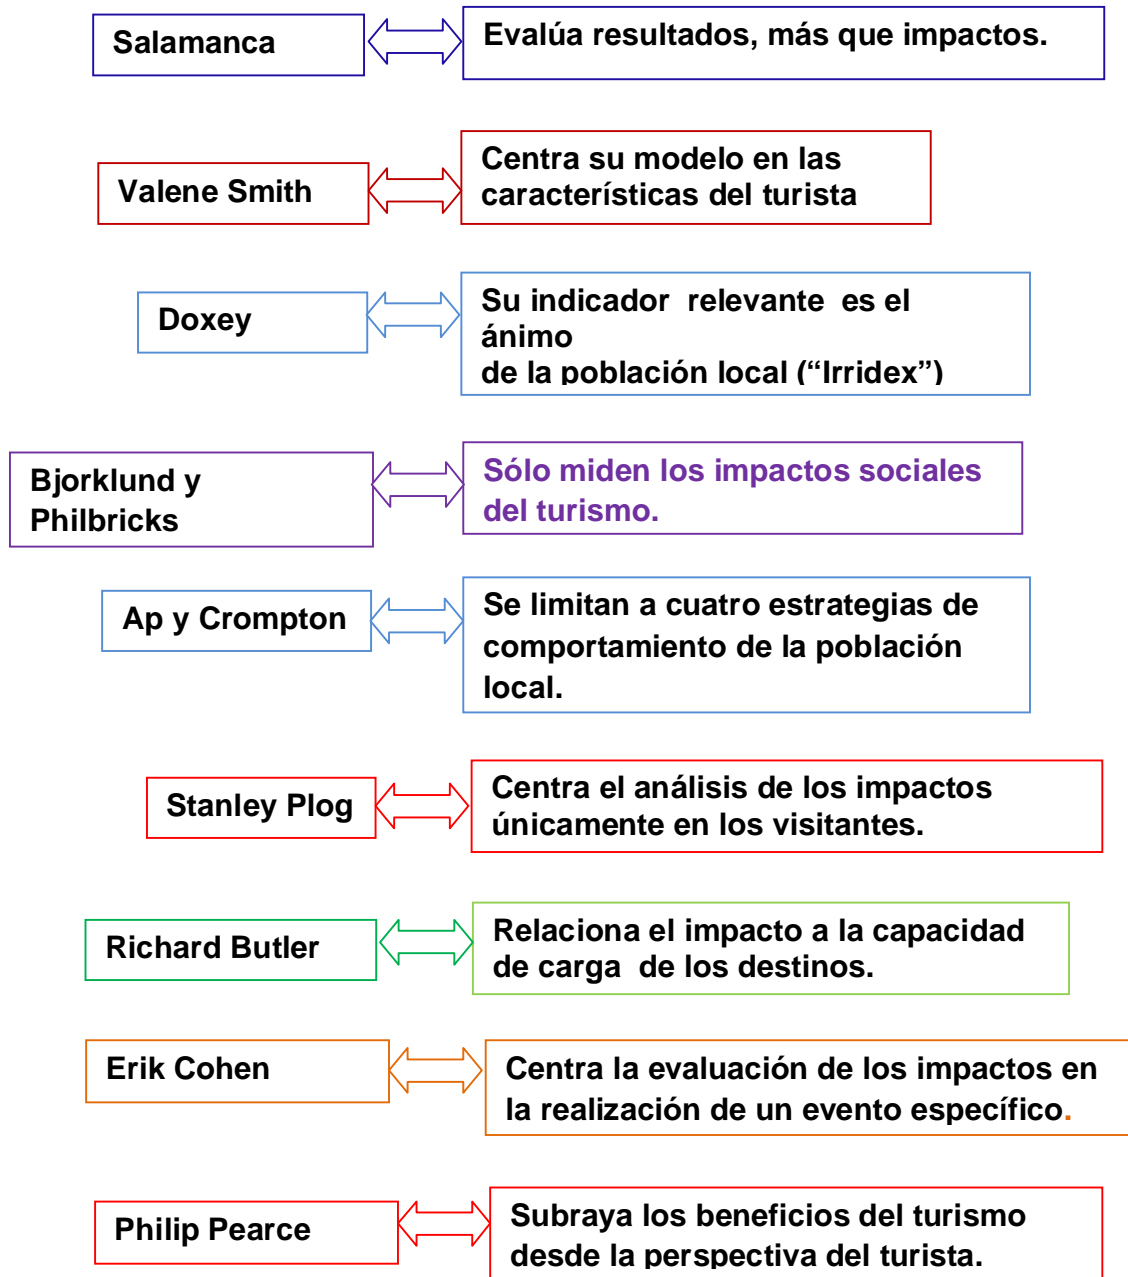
Salamanca

Evalúa resultados, más que impactos.

Valene Smith

Centra su modelo en las características del turista

Doxey

Su indicador relevante es el ánimo de la población local (“Irridex”)

Bjorklund y Philbricks

Sólo miden los impactos sociales del turismo.

Ap y Crompton

Se limitan a cuatro estrategias de comportamiento de la población local.

Stanley Plog

Centra el análisis de los impactos únicamente en los visitantes.

Richard Butler

Relaciona el impacto a la capacidad de carga de los destinos.

Erik Cohen

Centra la evaluación de los impactos en la realización de un evento específico.

Philip Pearce

Subraya los beneficios del turismo desde la perspectiva del turista.